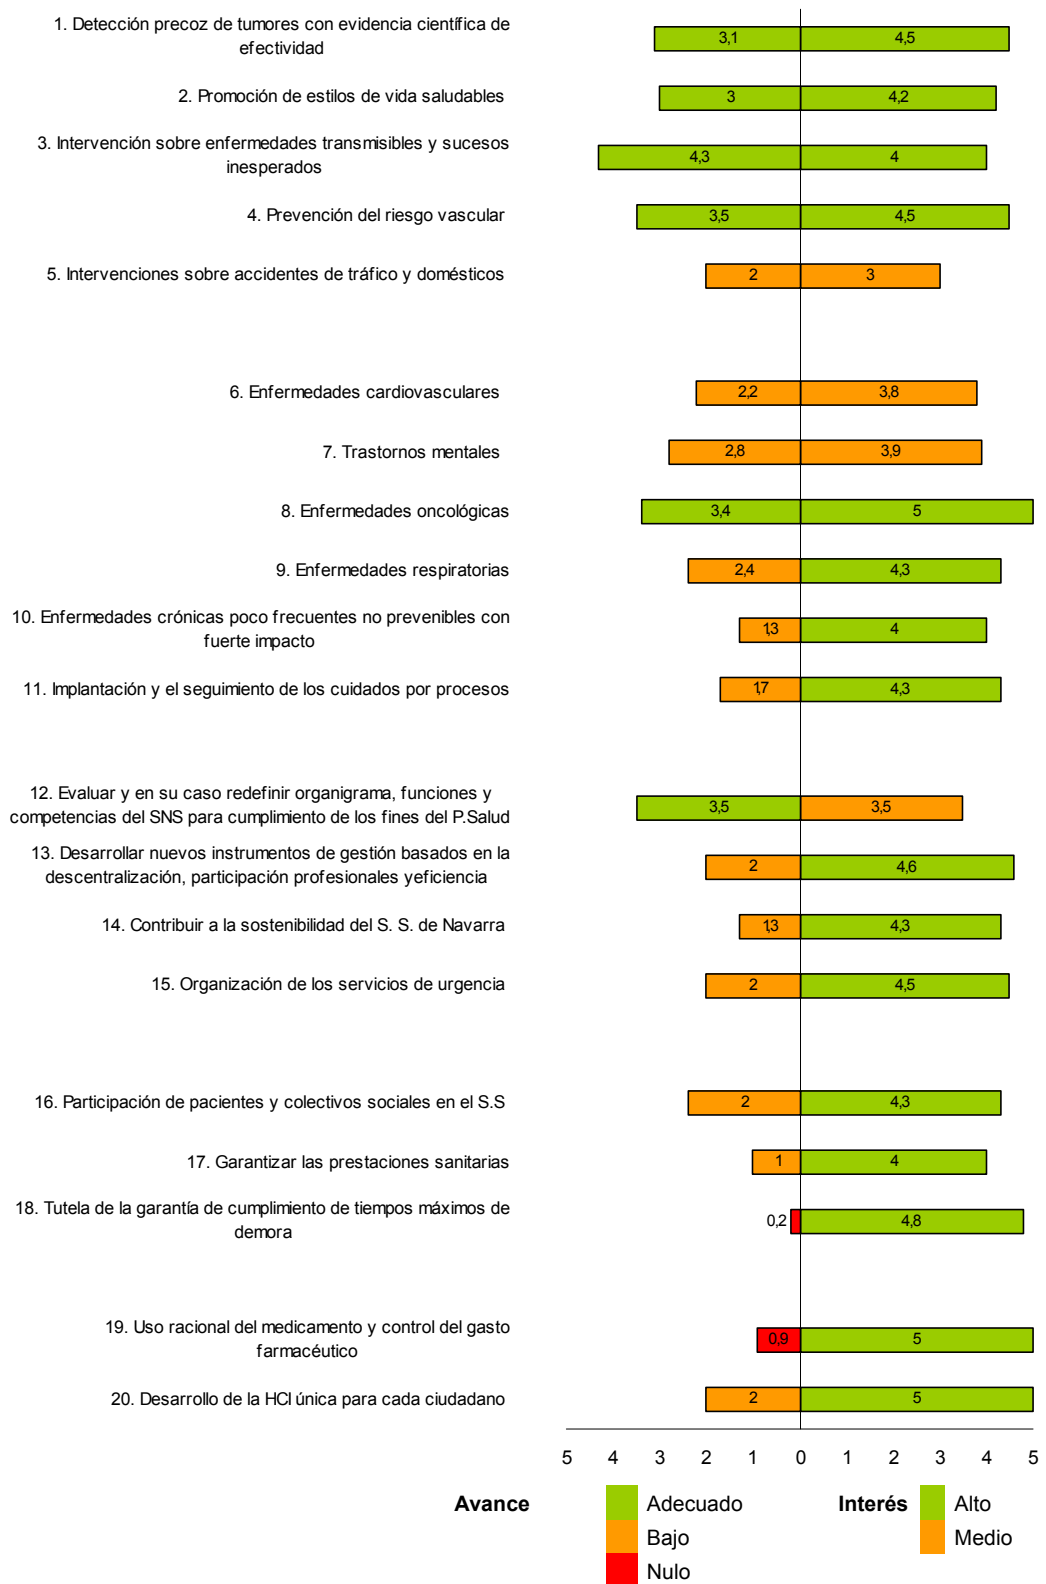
1. Detección precoz de tumores con evidencia científica de efectividad
3,1 4,5

2. Promoción de estilos de vida saludables
3 4,2

3. Intervención sobre enfermedades transmisibles y sucesos inesperados
4,3 4

4. Prevención del riesgo vascular
3,5 4,5

5. Intervenciones sobre accidentes de tráfico y domésticos
2 3

6. Enfermedades cardiovasculares
2,2 3,8

7. Trastornos mentales
2,8 3,9

8. Enfermedades oncológicas
3,4 5

9. Enfermedades respiratorias
2,4 4,3

10. Enfermedades crónicas poco frecuentes no prevenibles con fuerte impacto
1,3 4

11. Implantación y el seguimiento de los cuidados por procesos
1,7 4,3

12. Evaluar y en su caso redefinir organigrama, funciones y competencias del SNS para cumplimiento de los fines del P.Salud
3,5 3,5

13. Desarrollar nuevos instrumentos de gestión basados en la descentralización, participación profesionales yeficiencia
2 4,6

14. Contribuir a la sostenibilidad del S. S. de Navarra
1,3 4,3

15. Organización de los servicios de urgencia
2 4,5

16. Participación de pacientes y colectivos sociales en el S.S
2 4,3

17. Garantizar las prestaciones sanitarias
1 4

18. Tutela de la garantía de cumplimiento de tiempos máximos de demora
0,2 4,8

19. Uso racional del medicamento y control del gasto farmacéutico
0,9 5

20. Desarrollo de la HCI única para cada ciudadano
2 5

5 4 3 2 1 0 1 2 3 4 5

Avance
Adecuado
Bajo
Nulo

Interés
Alto
Medio